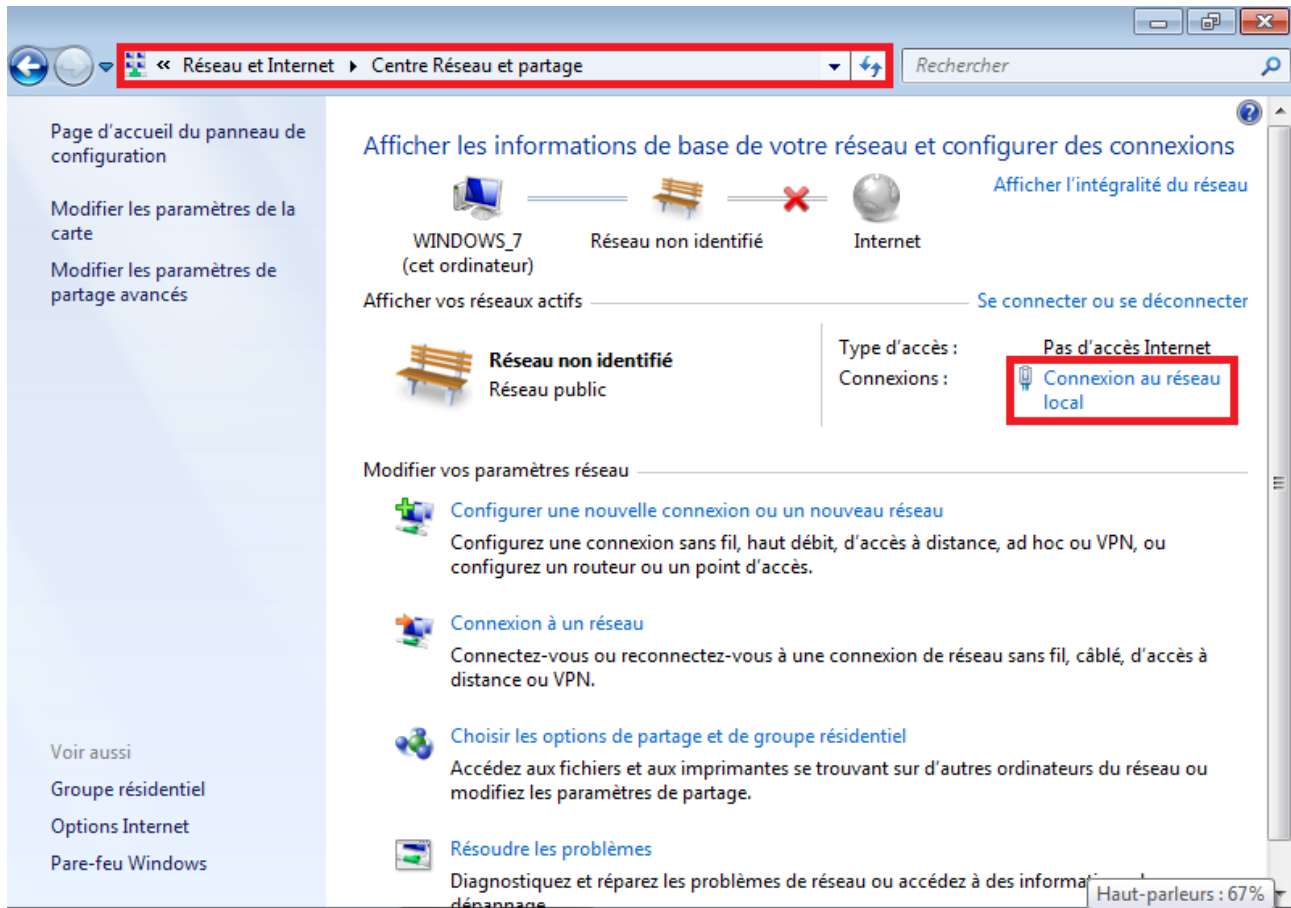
« Réseau et Internet ▸ Centre Réseau et partage

Rechercher

Page d'accueil du panneau de configuration

Modifier les paramètres de la carte

Modifier les paramètres de partage avancés

Voir aussi

Groupe résidentiel

Options Internet

Pare-feu Windows

Afficher les informations de base de votre réseau et configurer des connexions

Afficher l'intégralité du réseau

WINDOWS_7 (cet ordinateur)

Réseau non identifié

Internet

Afficher vos réseaux actifs

Se connecter ou se déconnecter

Réseau non identifié

Réseau public

Type d'accès :

Pas d'accès Internet

Connexions :

Connexion au réseau local

Modifier vos paramètres réseau

Configurer une nouvelle connexion ou un nouveau réseau

Configurez une connexion sans fil, haut débit, d'accès à distance, ad hoc ou VPN, ou configurez un routeur ou un point d'accès.

Connexion à un réseau

Connectez-vous ou reconnectez-vous à une connexion de réseau sans fil, câblé, d'accès à distance ou VPN.

Choisir les options de partage et de groupe résidentiel

Accédez aux fichiers et aux imprimantes se trouvant sur d'autres ordinateurs du réseau ou modifiez les paramètres de partage.

Résoudre les problèmes

Diagnostiquez et réparez les problèmes de réseau ou accédez à des informatio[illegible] dépannage

Haut-parleurs : 67%